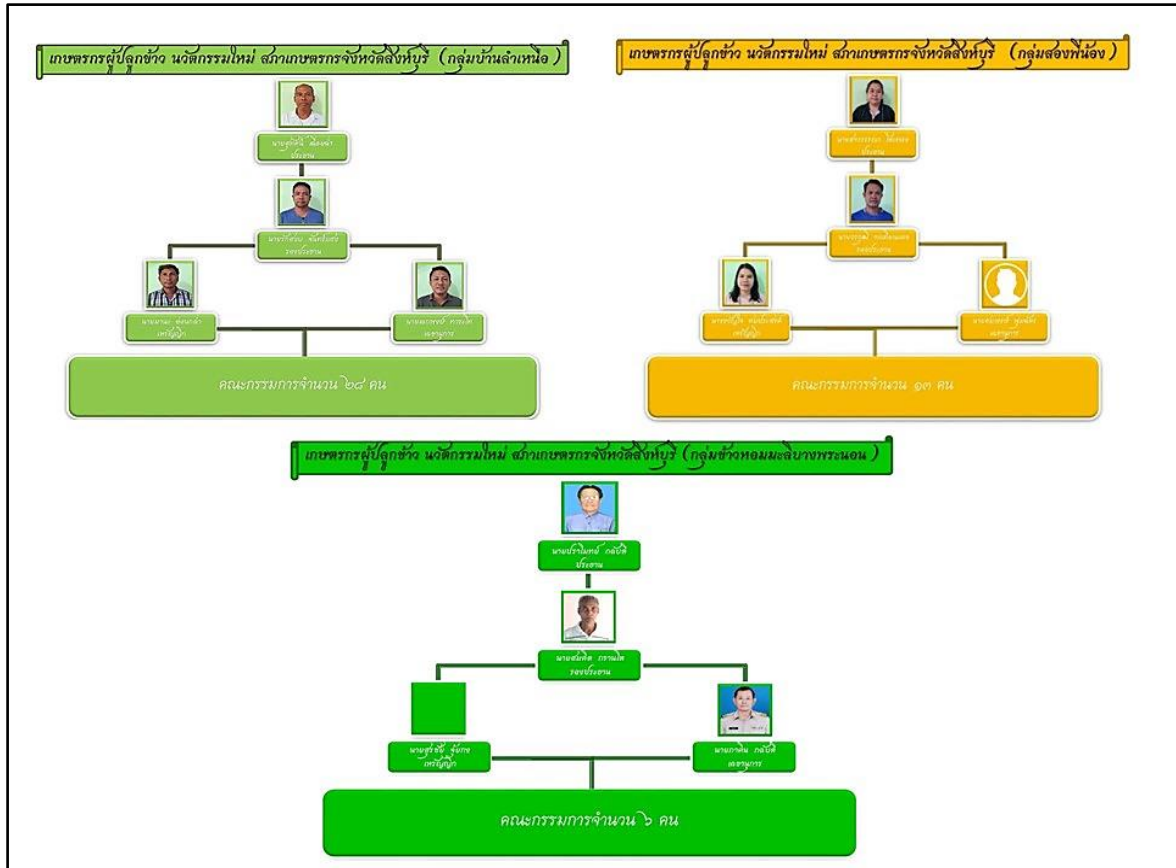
เกษตรกรผู้ปลูกข้าว นวัตกรรมใหม่ สภาเกษตรกรจังหวัดสิงห์บุรี (กลุ่มบ้านลำเหนือ)

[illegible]
ประธาน

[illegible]
รองประธาน

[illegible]
เหรัญญิก

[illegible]
เลขานุการ

คณะกรรมการจำนวน ๒๘ คน

เกษตรกรผู้ปลูกข้าว นวัตกรรมใหม่ สภาเกษตรกรจังหวัดสิงห์บุรี (กลุ่มสองพี่น้อง)

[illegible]
ประธาน

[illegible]
รองประธาน

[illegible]
เหรัญญิก

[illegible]
เลขานุการ

คณะกรรมการจำนวน ๑๓ คน

เกษตรกรผู้ปลูกข้าว นวัตกรรมใหม่ สภาเกษตรกรจังหวัดสิงห์บุรี (กลุ่มข้าวหอมมะลิบางพระนอน)

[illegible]
ประธาน

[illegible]
รองประธาน

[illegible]
เหรัญญิก

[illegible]
เลขานุการ

คณะกรรมการจำนวน ๖ คน